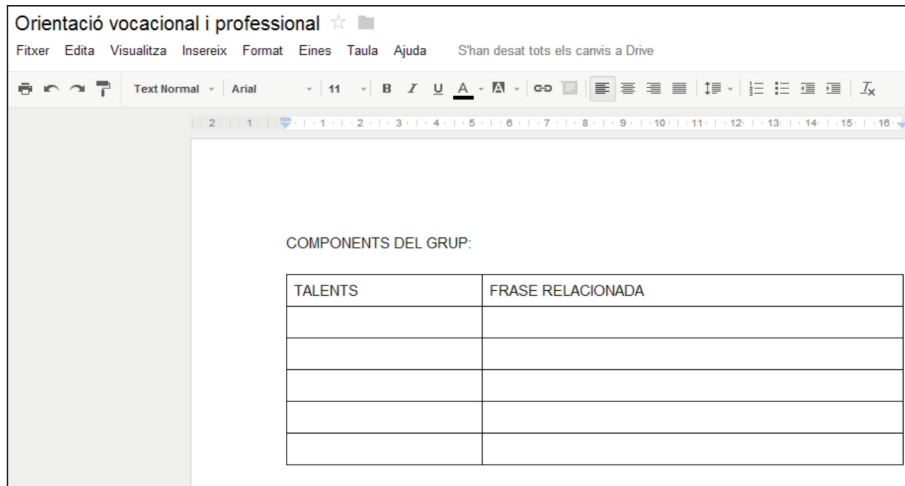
Orientació vocacional i professional

Fitxer Edita Visualitza Insereix Format Eines Taula Ajuda S'han desat tots els canvis a Drive

Text Normal Arial 11 B I U A

2 1 1 2 3 4 5 6 7 8 9 10 11 12 13 14 15 16

COMPONENTS DEL GRUP:

| TALENTS | FRASE RELACIONADA |
|---|---|
| | |
| | |
| | |
| | |
| | |